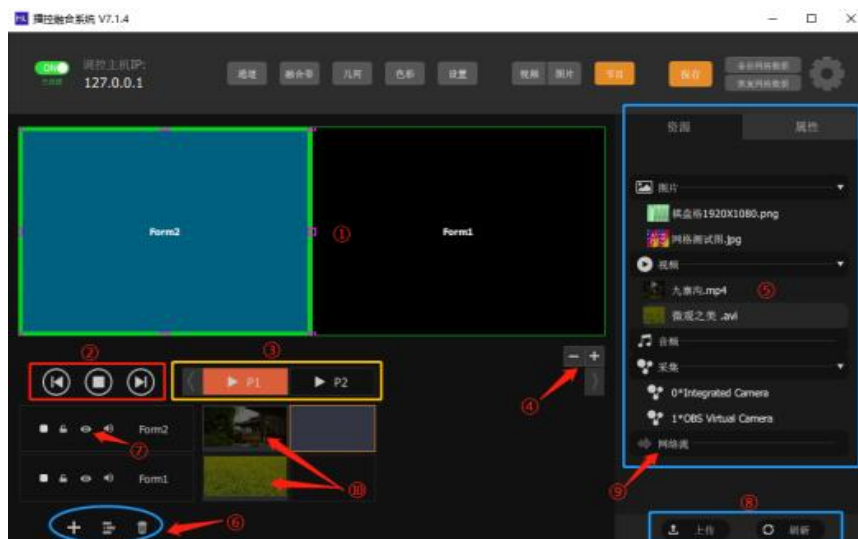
播控融合系统 V7.1.4

ON 已连接
调控主机IP:
127.0.0.1

通道 融合带 几何 色彩 设置 视频 图片 节目 保存 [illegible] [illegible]

Form2 ① Form1

② ③
▶ P1 ▶ P2
④
Form2
⑦
Form1
⑩
⑥

资源 属性
图片
棋盘格1920X1080.png
网格测试图.jpg
视频
九寨沟.mp4 ⑤
微观之美 .avi
音频
采集
0*Integrated Camera
1*OBS Virtual Camera
网络流
⑨
⑧
上传 刷新